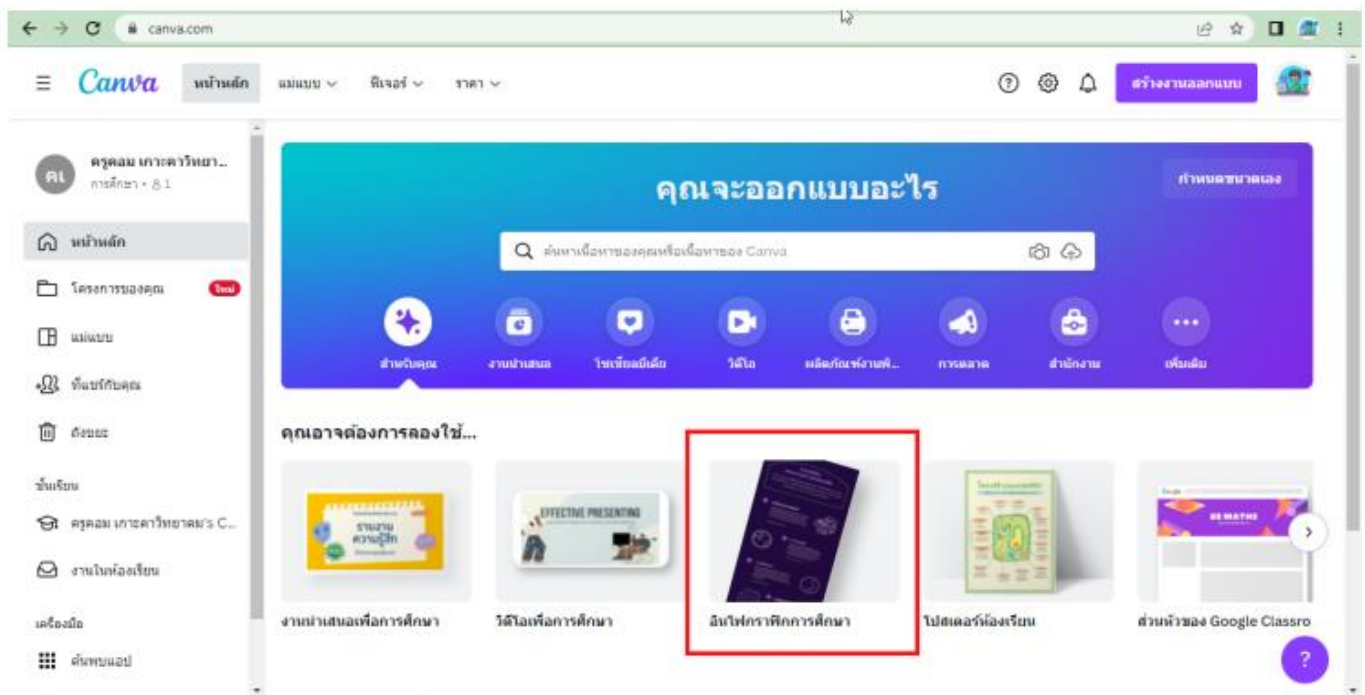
canva.com

Canva หน้าหลัก แม่แบบ ฟีเจอร์ ราคา

สร้างงานออกแบบ

คล ครูคอม เกาะคาวิทยา... การศึกษา • 8 1

หน้าหลัก
โครงการของคุณ ใหม่
แม่แบบ
ที่แบร์กับคุณ
ถังขยะ

ชั้นเรียน
ครูคอม เกาะคาวิทยาคม's C...
งานในห้องเรียน

เครื่องมือ
ค้นพบแอป

คุณจะออกแบบอะไร

กำหนดขนาดเอง

ค้นหาเนื้อหาของคุณหรือเนื้อหาของ Canva

สำหรับคุณ งานนำเสนอ โซเชียลมีเดีย วิดีโอ ผลิตภัณฑ์งานพิ... การตลาด สำนักงาน เพิ่มเติม

คุณอาจต้องการลองใช้...

รายงาน ความรู้สึก

EFFECTIVE PRESENTING

งานนำเสนอเพื่อการศึกษา
วิดีโอเพื่อการศึกษา
อินโฟกราฟิกการศึกษา
โปสเตอร์ห้องเรียน
ส่วนหัวของ Google Classro

?